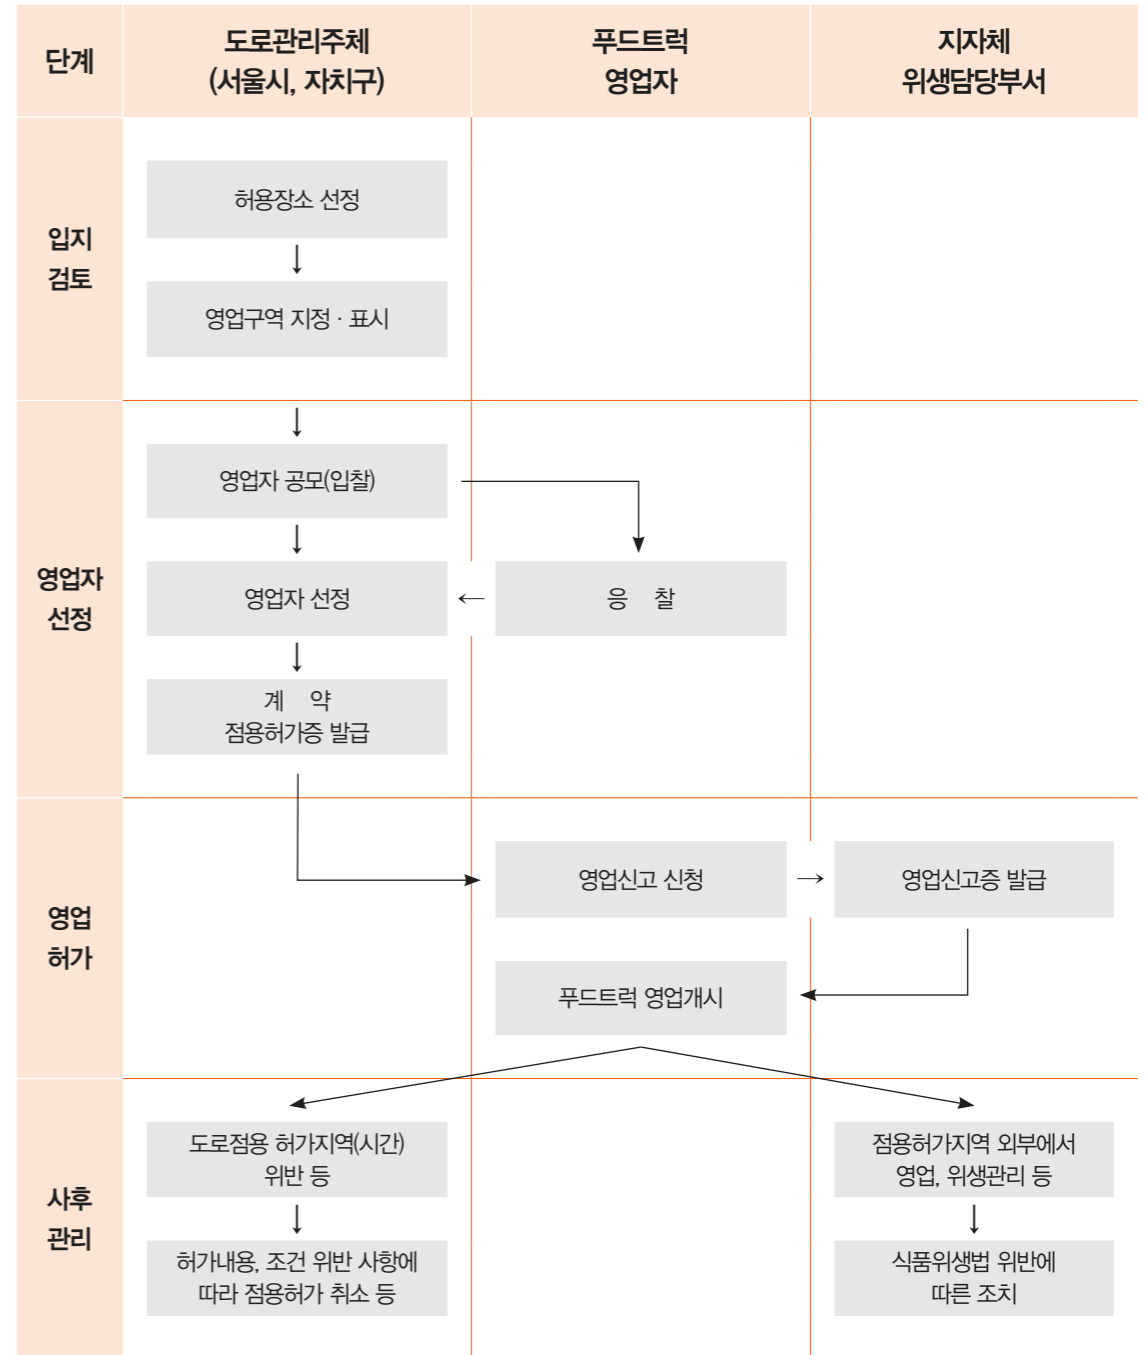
| 단계 | 도로관리주체 (서울시, 자치구) | 푸드트럭 영업자 | 지자체 위생담당부서 |
|---|---|---|---|
| 입지 검토 | 허용장소 선정 ↓ 영업구역 지정 · 표시 | | |
| 영업자 선정 | 영업자 공모(입찰) ↓ 영업자 선정 ← ↓ 계 약 점용허가증 발급 | 응 찰 | |
| 영업 허가 | | 영업신고 신청 → 푸드트럭 영업개시 | 영업신고증 발급 |
| 사후 관리 | 도로점용 허가지역(시간) 위반 등 ↓ 허가내용, 조건 위반 사항에 따라 점용허가 취소 등 | | 점용허가지역 외부에서 영업, 위생관리 등 ↓ 식품위생법 위반에 따른 조치 |